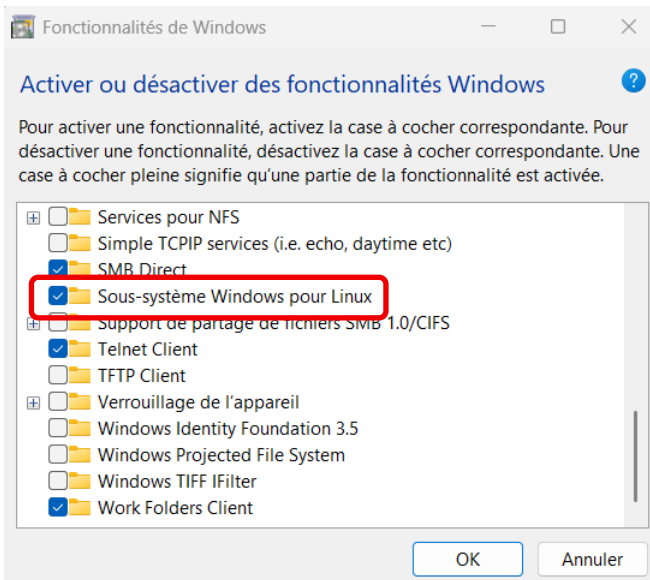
Fonctionnalités de Windows

Activer ou désactiver des fonctionnalités Windows

?

Pour activer une fonctionnalité, activez la case à cocher correspondante. Pour désactiver une fonctionnalité, désactivez la case à cocher correspondante. Une case à cocher pleine signifie qu'une partie de la fonctionnalité est activée.

Services pour NFS
Simple TCPIP services (i.e. echo, daytime etc)
SMB Direct
Sous-système Windows pour Linux
Support de partage de fichiers SMB 1.0/CIFS
Telnet Client
TFTP Client
Verrouillage de l'appareil
Windows Identity Foundation 3.5
Windows Projected File System
Windows TIFF IFilter
Work Folders Client

OK
Annuler